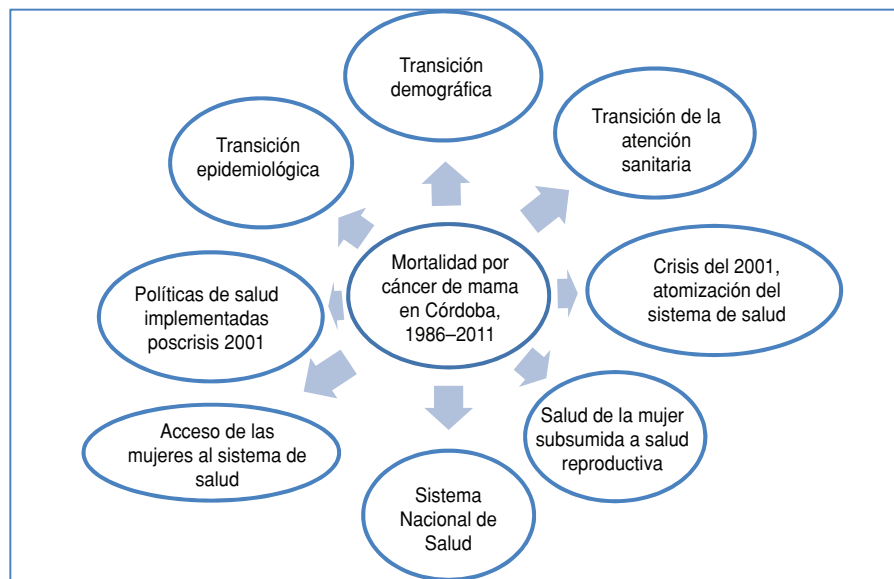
Transición demográfica

Transición epidemiológica

Transición de la atención sanitaria

Mortalidad por cáncer de mama en Córdoba, 1986–2011

Políticas de salud implementadas poscrisis 2001

Crisis del 2001, atomización del sistema de salud

Acceso de las mujeres al sistema de salud

Salud de la mujer subsumida a salud reproductiva

Sistema Nacional de Salud